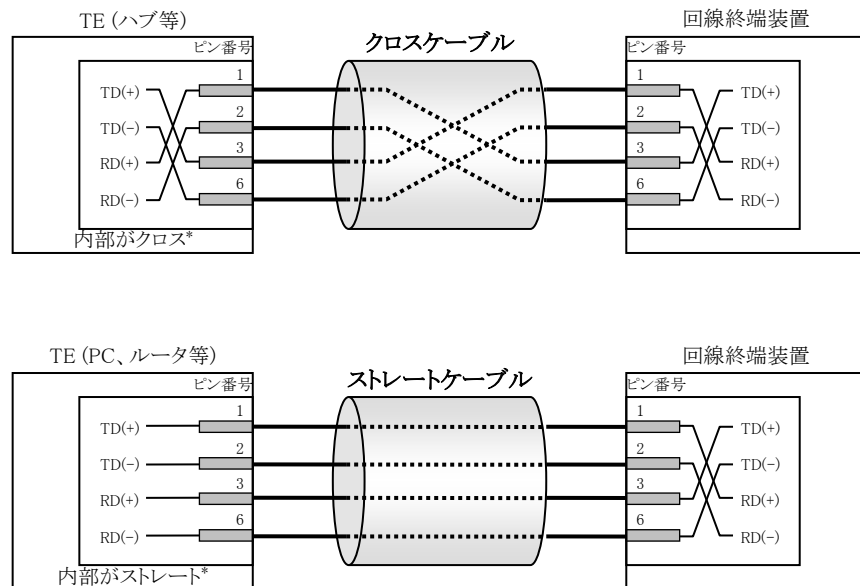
TE (ハブ等)

クロスケーブル

回線終端装置

ピン番号

1
2
3
6

TD(+)
TD(−)
RD(+)
RD(−)

内部がクロス*

ピン番号

1
2
3
6

TD(+)
TD(−)
RD(+)
RD(−)

TE (PC、ルータ等)

ストレートケーブル

回線終端装置

ピン番号

1
2
3
6

TD(+)
TD(−)
RD(+)
RD(−)

内部がストレート*

ピン番号

1
2
3
6

TD(+)
TD(−)
RD(+)
RD(−)